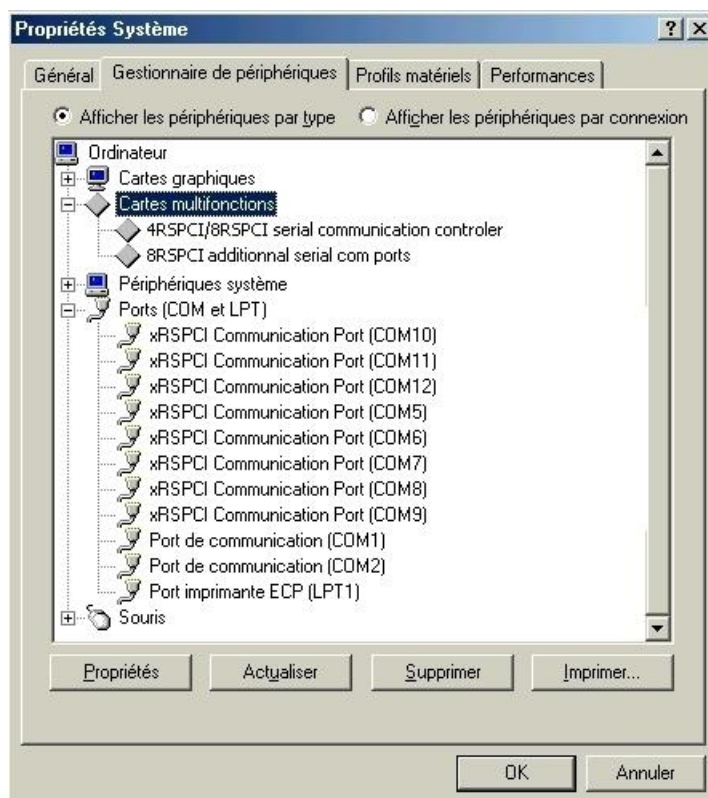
Propriétés Système

?

Général | Gestionnaire de périphériques | Profils matériels | Performances

Afficher les périphériques par type
Afficher les périphériques par connexion

Ordinateur
Cartes graphiques
Cartes multifonctions
4RSPCI/8RSPCI serial communication controler
8RSPCI additionnal serial com ports
Périphériques système
Ports (COM et LPT)
xRSPCI Communication Port (COM10)
xRSPCI Communication Port (COM11)
xRSPCI Communication Port (COM12)
xRSPCI Communication Port (COM5)
xRSPCI Communication Port (COM6)
xRSPCI Communication Port (COM7)
xRSPCI Communication Port (COM8)
xRSPCI Communication Port (COM9)
Port de communication (COM1)
Port de communication (COM2)
Port imprimante ECP (LPT1)
Souris

Propriétés
Actualiser
Supprimer
Imprimer...

OK
Annuler